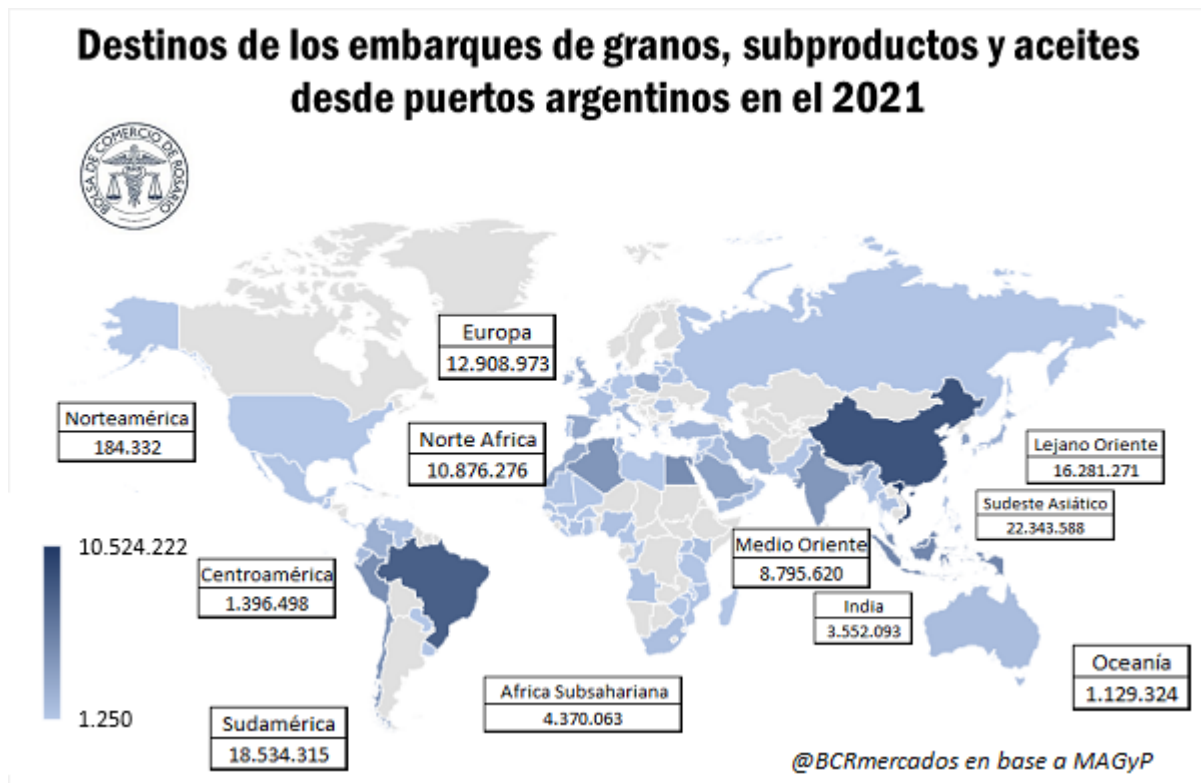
Destinos de los embarques de granos, subproductos y aceites desde puertos argentinos en el 2021

BOLSA DE COMERCIO DE ROSARIO

Europa
12.908.973

Norteamérica
184.332

Norte Africa
10.876.276

Lejano Oriente
16.281.271

Sudeste Asiático
22.343.588

10.524.222

Centroamérica
1.396.498

Medio Oriente
8.795.620

India
3.552.093

Oceanía
1.129.324

Africa Subsahariana
4.370.063

1.250

Sudamérica
18.534.315

@BCRmercados en base a MAGyP